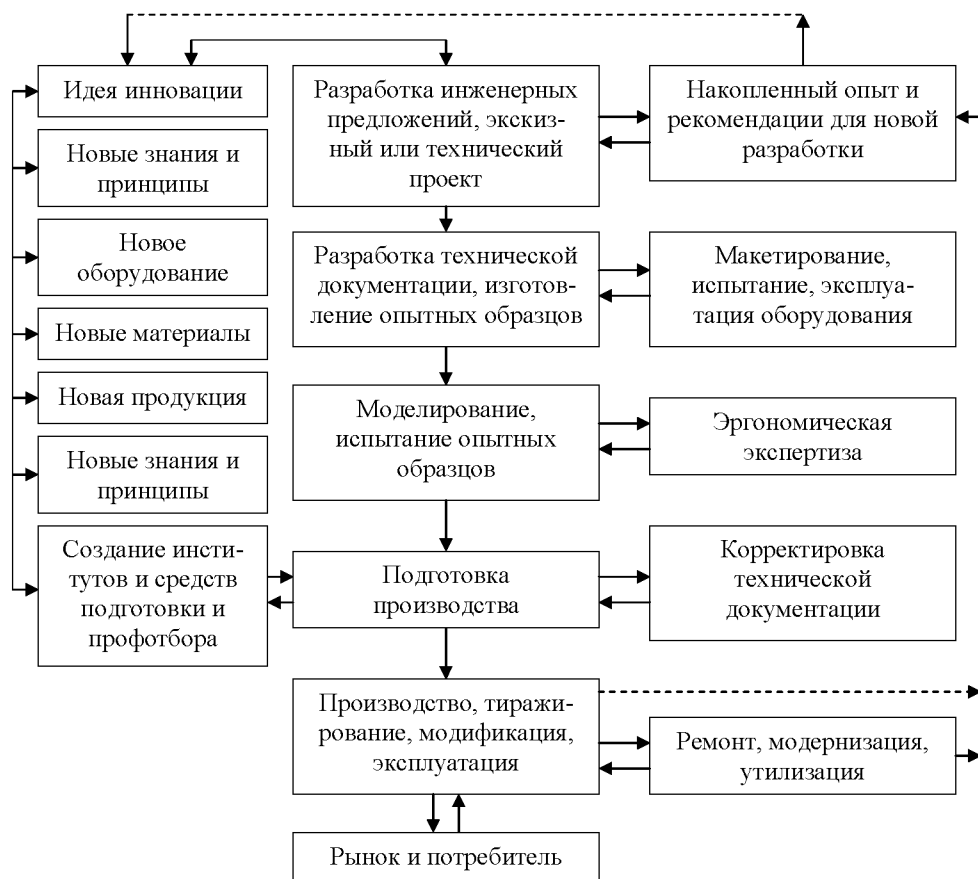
Идея инновации

Новые знания и принципы

Новое оборудование

Новые материалы

Новая продукция

Новые знания и принципы

Создание институтов и средств подготовки и профотбора

Разработка инженерных предложений, эскизный или технический проект

Разработка технической документации, изготовление опытных образцов

Моделирование, испытание опытных образцов

Подготовка производства

Производство, тиражирование, модификация, эксплуатация

Рынок и потребитель

Накопленный опыт и рекомендации для новой разработки

Макетирование, испытание, эксплуатация оборудования

Эргономическая экспертиза

Корректировка технической документации

Ремонт, модернизация, утилизация